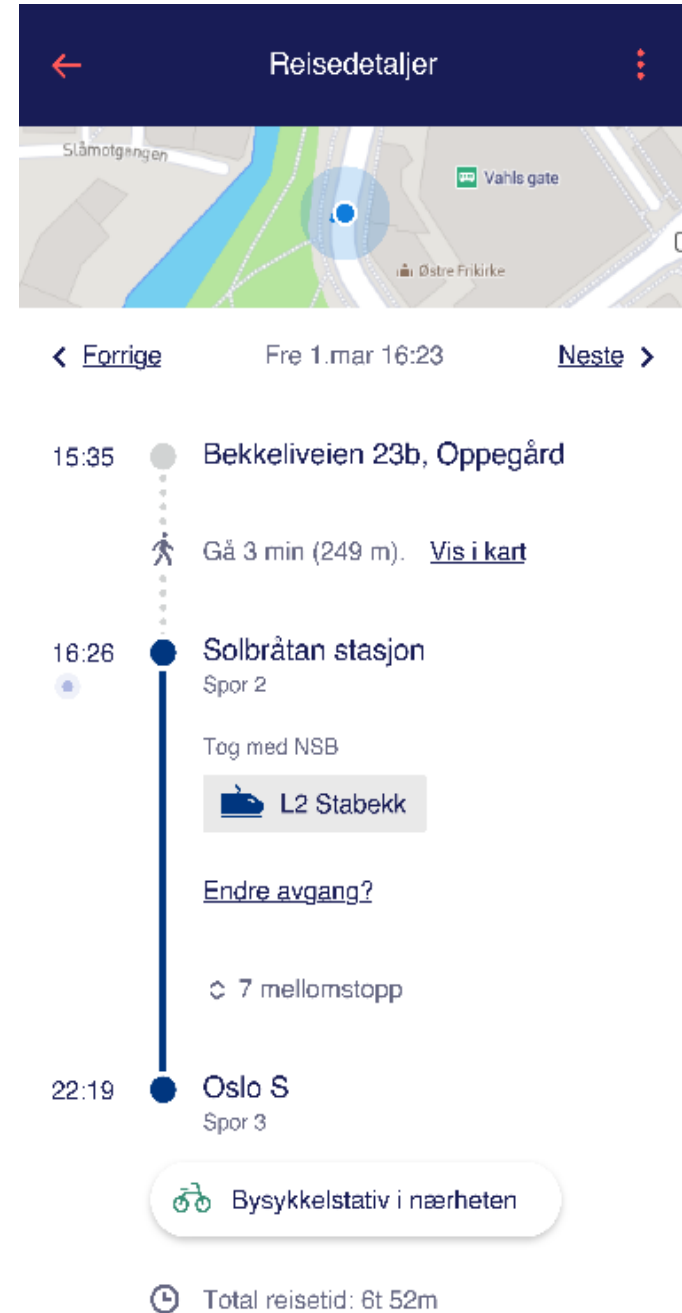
Reisedetaljer

Slåmotgangen
Vahls gate
Østre Frikirke

Forrige
Fre 1.mar 16:23
Neste

15:35
Bekkeliveien 23b, Oppegård

Gå 3 min (249 m). Vis i kart

16:26
Solbråtan stasjon
Spor 2

Tog med NSB

L2 Stabekk

Endre avgang?

7 mellomstopp

22:19
Oslo S
Spor 3

Bysykkelstativ i nærheten

Total reisetid: 6t 52m